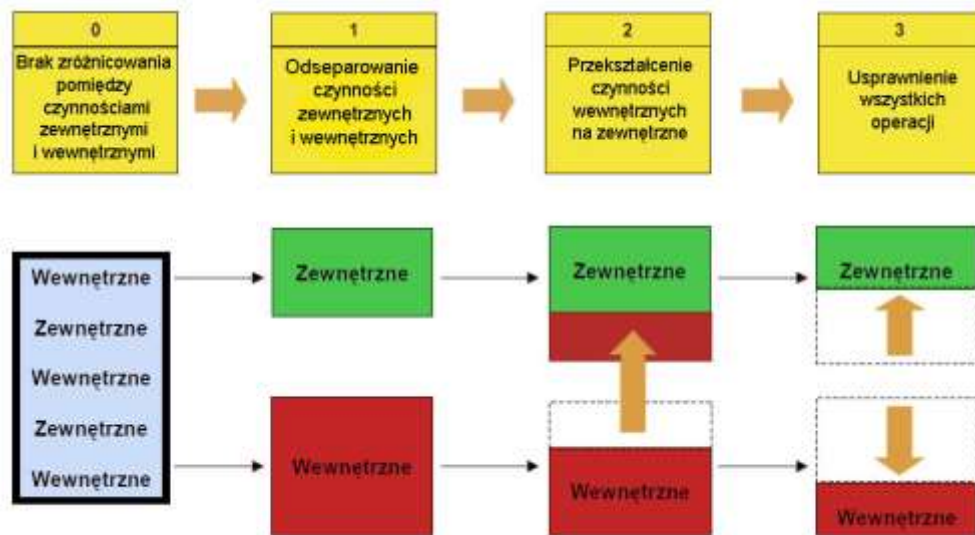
0

Brak zróżnicowania pomiędzy czynnościami zewnętrznymi i wewnętrznymi

1

Odseparowanie czynności zewnętrznych i wewnętrznych

2

Przekształcenie czynności wewnętrznych na zewnętrzne

3

Usprawnienie wszystkich operacji

Wewnętrzne
Zewnętrzne
Wewnętrzne
Zewnętrzne
Wewnętrzne

Zewnętrzne

Wewnętrzne

Zewnętrzne

Wewnętrzne

Zewnętrzne

Wewnętrzne